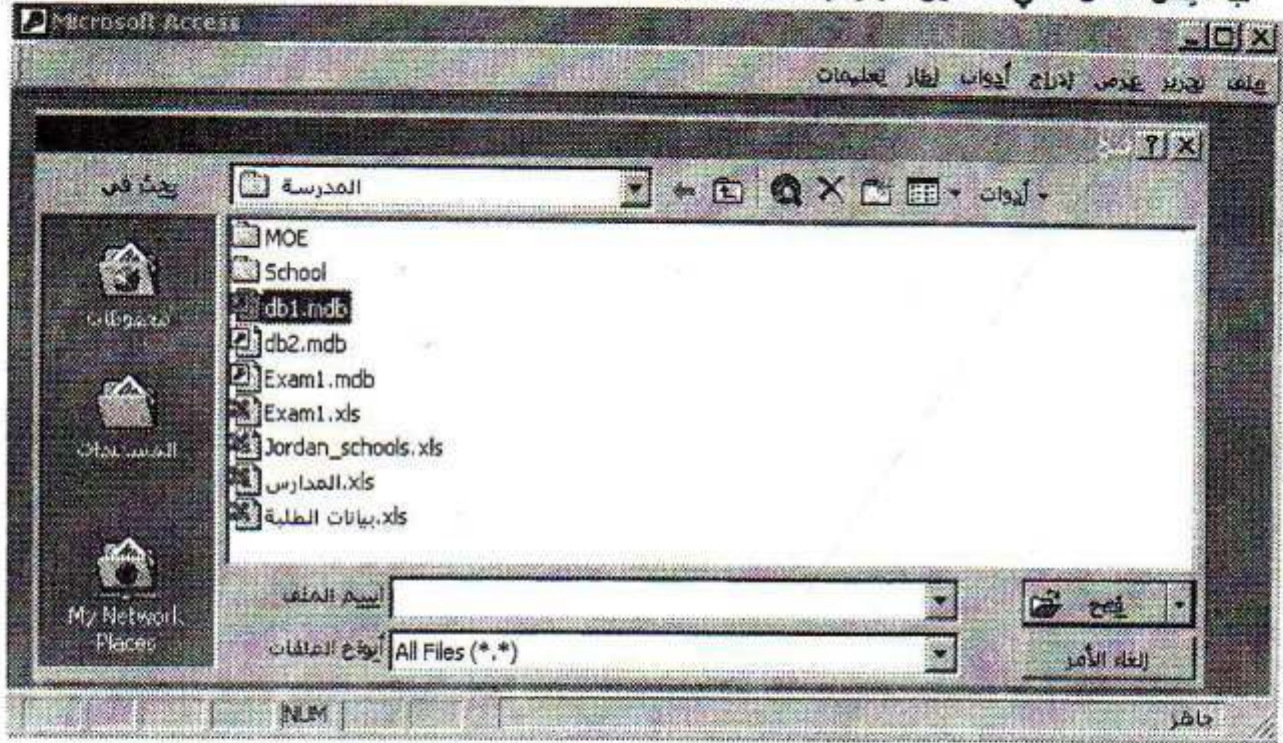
Microsoft Access

ملف تحرير عرض إدراج أدوات إطار تعليمات

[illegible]

بحث في المدرسة

أدوات

MOE
School
db1.mdb
db2.mdb
Exam1.mdb
Exam1.xls
Jordan_schools.xls
المدارس.xls
بيانات الطلبة.xls

محفوظات
المستندات
My Network Places

اسم الملف
أنواع الملفات All Files (*.*)

فتح
إلغاء الأمر

NUM
جاهز